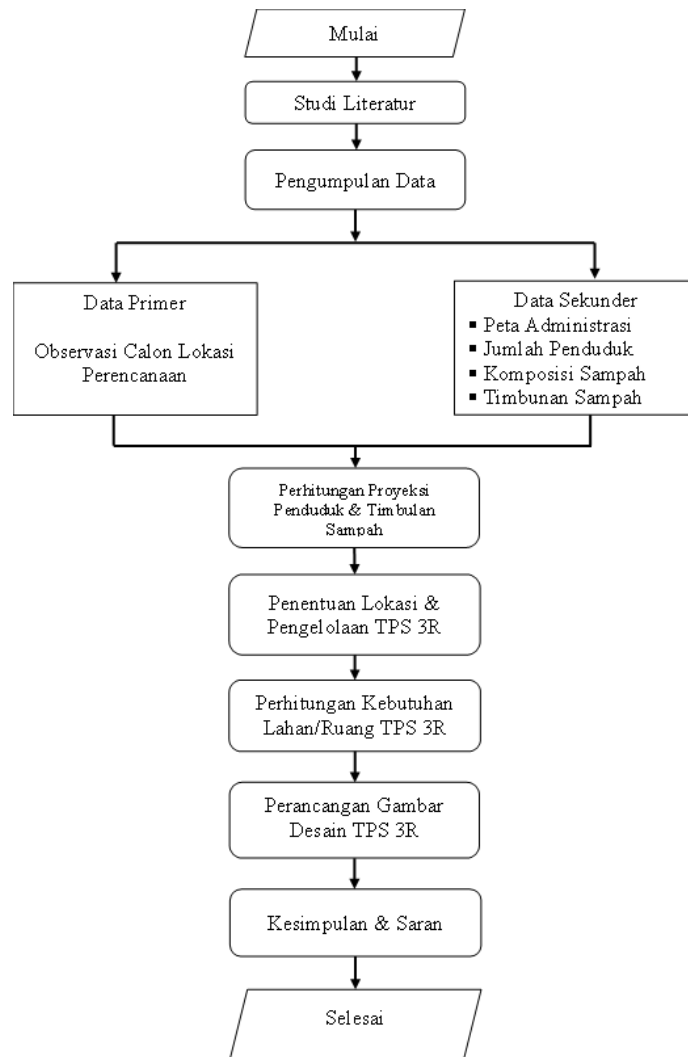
Mulai

Studi Literatur

Pengumpulan Data

Data Primer

Observasi Calon Lokasi Perencanaan

Data Sekunder
▪ Peta Administrasi
▪ Jumlah Penduduk
▪ Komposisi Sampah
▪ Timbunan Sampah

Perhitungan Proyeksi Penduduk & Timbulan Sampah

Penentuan Lokasi & Pengelolaan TPS 3R

Perhitungan Kebutuhan Lahan/Ruang TPS 3R

Perancangan Gambar Desain TPS 3R

Kesimpulan & Saran

Selesai